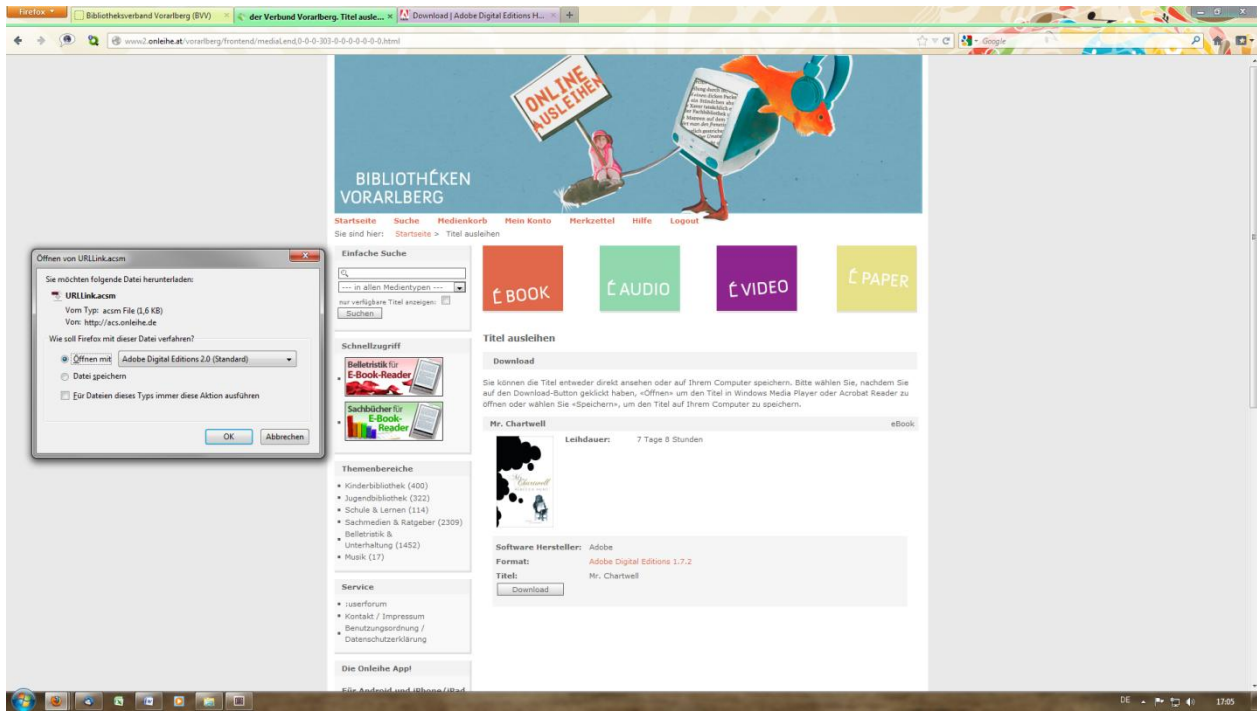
Firefox

Bibliotheksverband Vorarlberg (BVV) | der Verbund Vorarlberg. Titel ausle... | Download | Adobe Digital Editions H... | +

www2.onleihe.at/vorarlberg/frontend/mediaLend,0-0-0-303-0-0-0-0-0-0-0.html

Google

ONLINE AUSLEIHEN

BIBLIOTHEKEN VORARLBERG

Startseite Suche Medienkorb Mein Konto Merkzettel Hilfe Logout

Sie sind hier: Startseite > Titel ausleihen

Einfache Suche

--- in allen Medientypen ---

nur verfügbare Titel anzeigen:

Suchen

Schnellzugriff

Belletristik für E-Book-Reader

Sachbücher für E-Book-Reader

Themenbereiche

• Kinderbibliothek (400)
• Jugendbibliothek (322)
• Schule & Lernen (114)
• Sachmedien & Ratgeber (2309)
• Belletristik & Unterhaltung (1452)
• Musik (17)

Service

• Userforum
• Kontakt / Impressum
• Benutzungsordnung / Datenschutzerklärung

Die Onleihe App!

Für Android und iPhone/iPad

eBOOK eAUDIO eVIDEO ePAPER

Titel ausleihen

Download

Sie können die Titel entweder direkt ansehen oder auf Ihrem Computer speichern. Bitte wählen Sie, nachdem Sie auf den Download-Button geklickt haben, «Öffnen» um den Titel in Windows Media Player oder Acrobat Reader zu öffnen oder wählen Sie «Speichern», um den Titel auf Ihrem Computer zu speichern.

Mr. Chartwell eBook

Leihdauer: 7 Tage 8 Stunden

Software Hersteller: Adobe
Format: Adobe Digital Editions 1.7.2
Titel: Mr. Chartwell

Download

Öffnen von URLLink.acsm

Sie möchten folgende Datei herunterladen:

URLLink.acsm

Vom Typ: acsm File (1,6 KB)
Von: http://acs.onleihe.de

Wie soll Firefox mit dieser Datei verfahren?

Öffnen mit Adobe Digital Editions 2.0 (Standard)

Datei speichern

Für Dateien dieses Typs immer diese Aktion ausführen

OK Abbrechen

DE 17:05